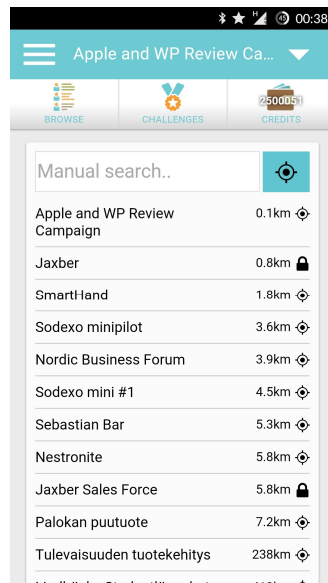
00:38

Apple and WP Review Ca...

BROWSE

CHALLENGES

2500051
CREDITS

Manual search..

Apple and WP Review Campaign 0.1km

Jaxber 0.8km

SmartHand 1.8km

Sodexo minipilot 3.6km

Nordic Business Forum 3.9km

Sodexo mini #1 4.5km

Sebastian Bar 5.3km

Nestronite 5.8km

Jaxber Sales Force 5.8km

Palokan puutuote 7.2km

Tulevaisuuden tuotekehitys 238km

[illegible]